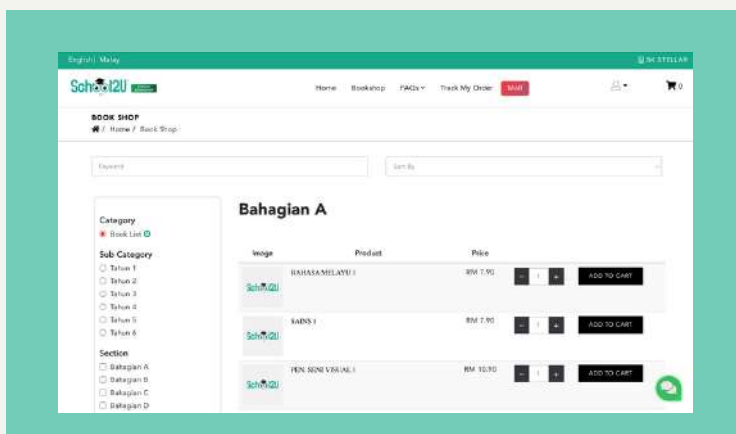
English | Malay

SK STELLAR

School2U

Home Bookshop FAQs Track My Order Mall

0

BOOK SHOP
/ Home / Book Shop

Keyword

Sort By

Category
Book List 0

Sub Category
Tahun 1
Tahun 2
Tahun 3
Tahun 4
Tahun 5
Tahun 6

Section
Bahagian A
Bahagian B
Bahagian C
Bahagian D

Bahagian A

| Image | Product | Price | | |
|---|---|---|---|---|
| School2U | BAHASA MELAYU 1 | RM 7.90 | - 1 + | ADD TO CART |
| School2U | SAINS 1 | RM 7.90 | - 1 + | ADD TO CART |
| School2U | PEN. SENI VISUAL 1 | RM 10.90 | - 1 + | ADD TO CART |